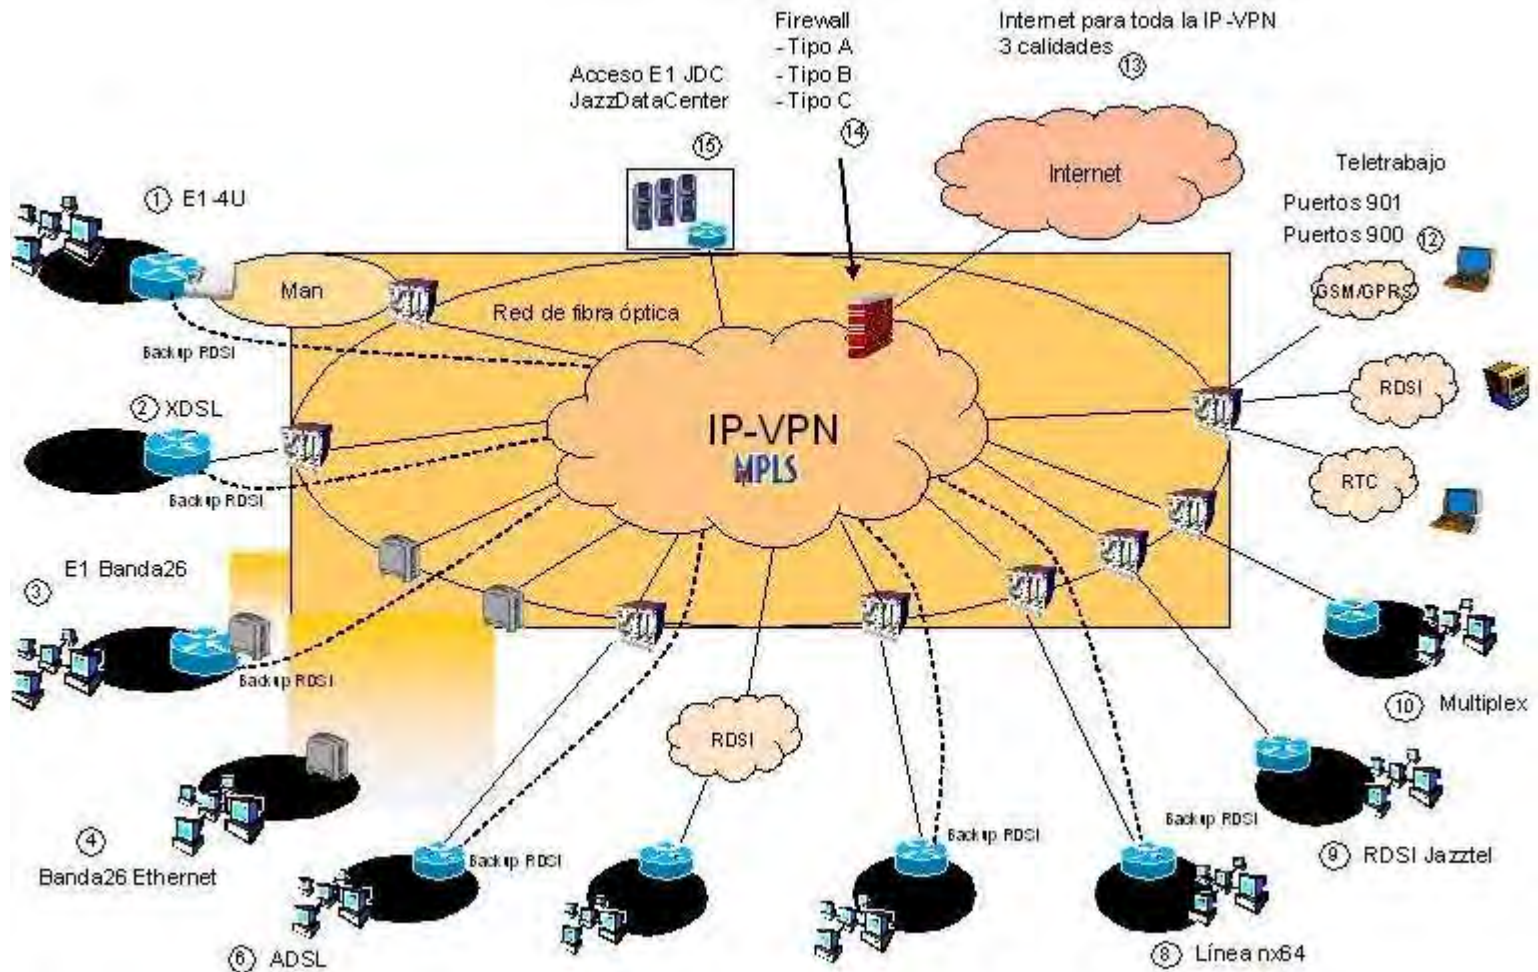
Firewall
- Tipo A
- Tipo B
- Tipo C
⑭

Internet para toda la IP -VPN
3 calidades
⑬

Acceso E1 JDC
JazzDataCenter
⑮

Internet

Teletrabajo
Puertos 901
Puertos 900 ⑫

① E1-4U

Man

Red de fibra óptica

Backup RDSI

GSM/GPRS

RDSI

② XDSL

IP-VPN
MPLS

Backup RDSI

RTC

E1 Banda26
③

Backup RDSI

⑩ Multiplex

RDSI

④
Banda26 Ethernet

Backup RDSI

Backup RDSI

Backup RDSI

⑨ RDSI Jazztel

⑥ ADSL

⑧ Línea nx64